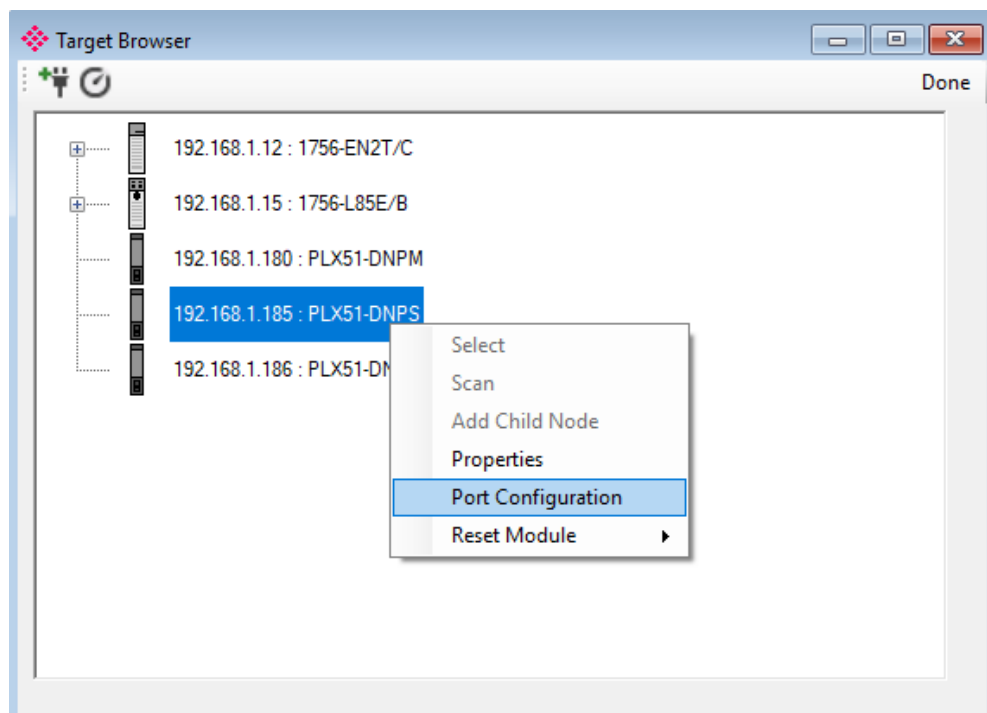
Target Browser

Done

192.168.1.12 : 1756-EN2T/C

192.168.1.15 : 1756-L85E/B

192.168.1.180 : PLX51-DNPM

192.168.1.185 : PLX51-DNPS

192.168.1.186 : PLX51-DN

Select
Scan
Add Child Node
Properties
Port Configuration
Reset Module